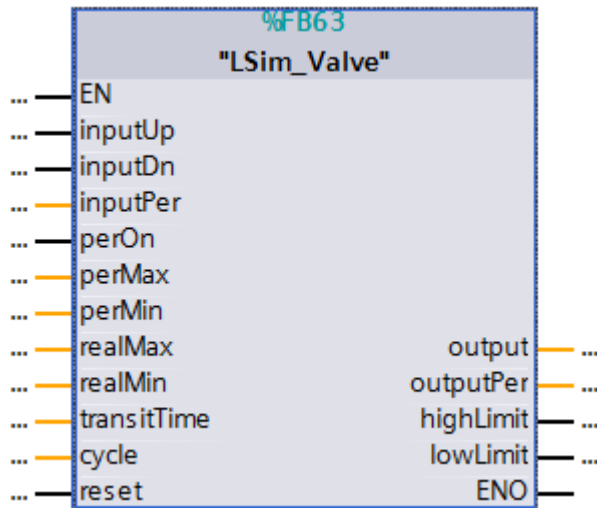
%FB63
"LSim_Valve"

... EN
... inputUp
... inputDn
... inputPer
... perOn
... perMax
... perMin
... realMax
... realMin
... transitTime
... cycle
... reset

output ...
outputPer ...
highLimit ...
lowLimit ...
ENO